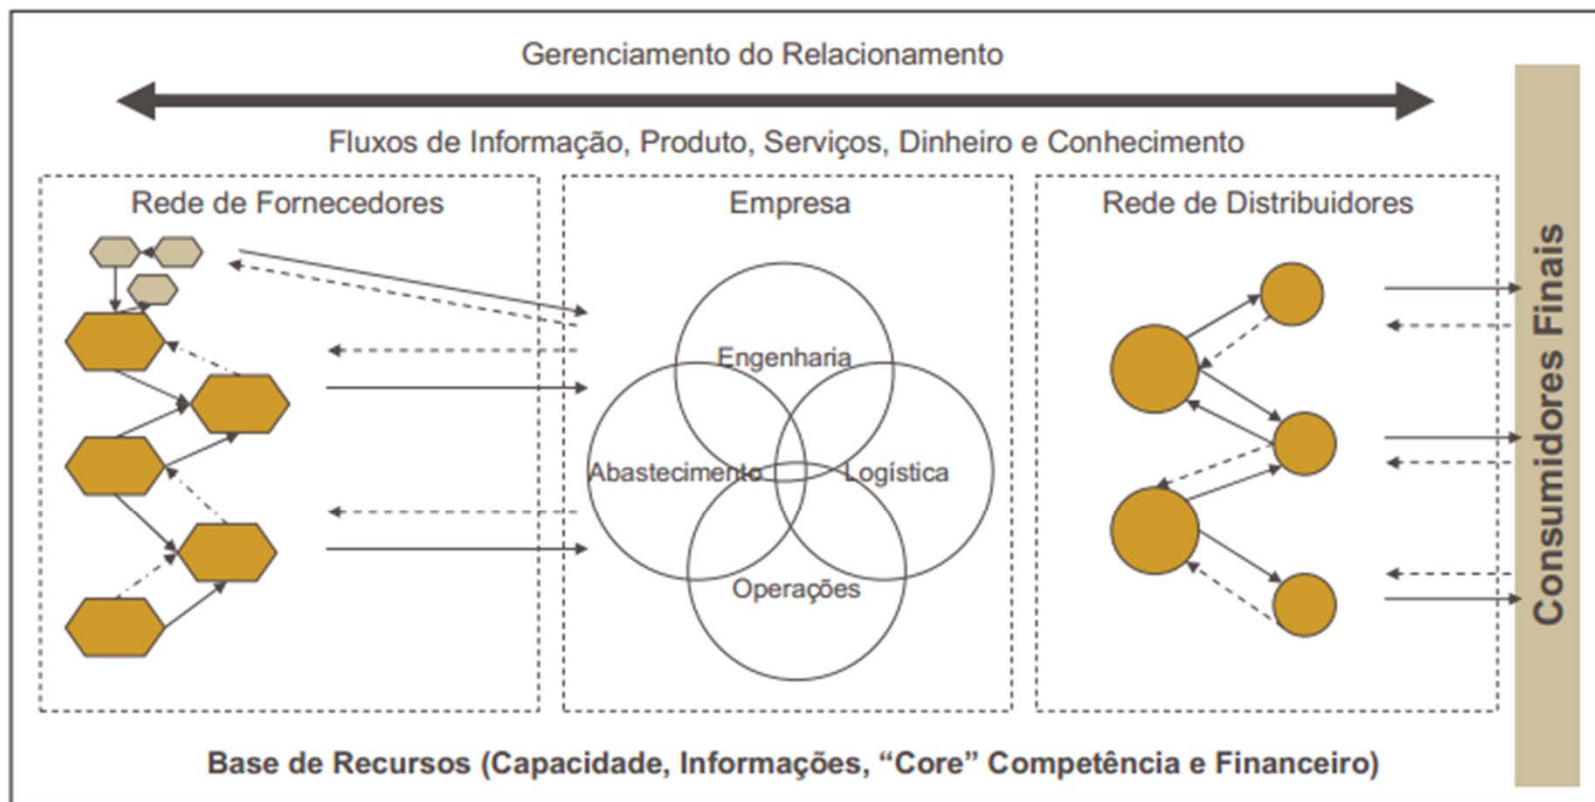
Gerenciamento do Relacionamento

Fluxos de Informação, Produto, Serviços, Dinheiro e Conhecimento

Rede de Fornecedores

Empresa

Engenharia

Abastecimento

Logística

Operações

Rede de Distribuidores

Consumidores Finais

Base de Recursos (Capacidade, Informações, "Core" Competência e Financeiro)